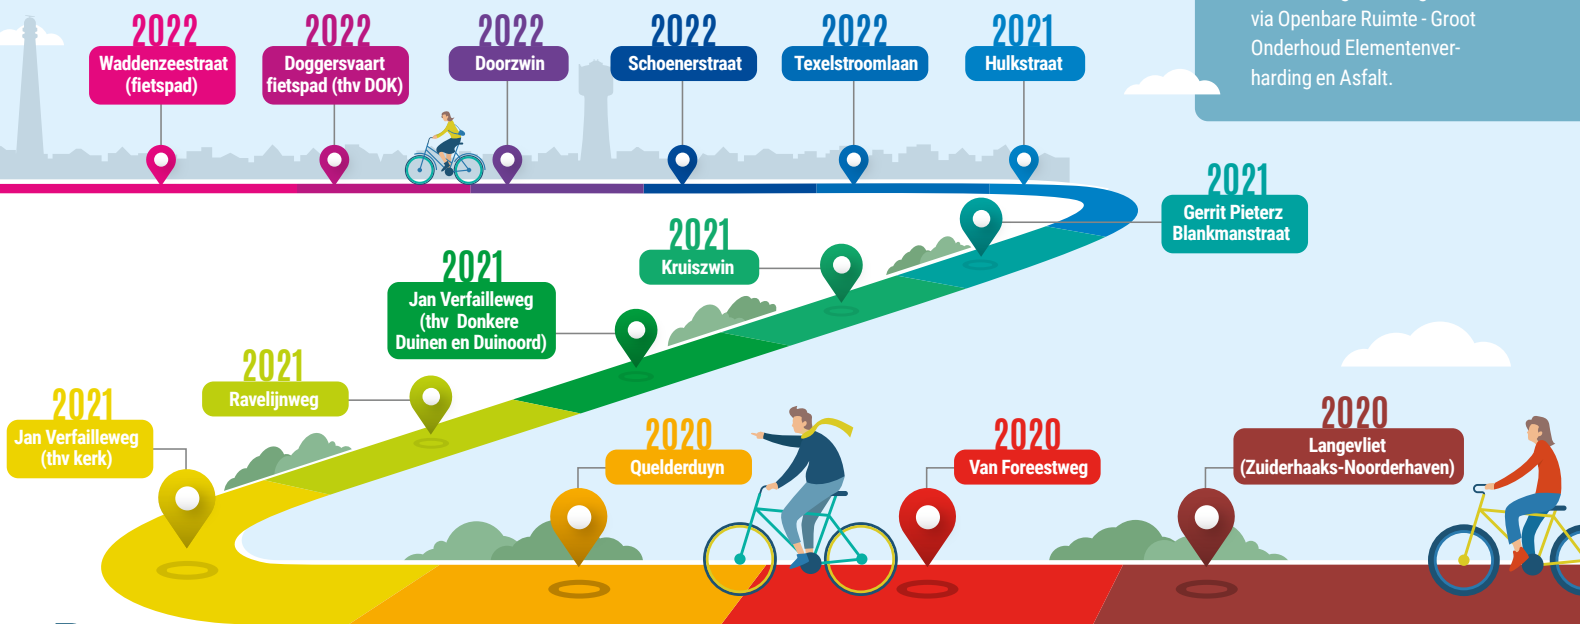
2022
Waddenzeestraat (fietspad)

2022
Doggersvaart fietspad (thv DOK)

2022
Doorzwin

2022
Schoenerstraat

2022
Texelstroomlaan

2021
Hulkstraat

via Openbare Ruimte - Groot Onderhoud Elementenverharding en Asfalt.

2021
Gerrit Pieterz Blankmanstraat

2021
Kruiszwin

2021
Jan Verfailleweg (thv Donkere Duinen en Duinoord)

2021
Ravelijnweg

2021
Jan Verfailleweg (thv kerk)

2020
Quelderduyn

2020
Van Foreestweg

2020
Langevliet (Zuiderhaaks-Noorderhaven)